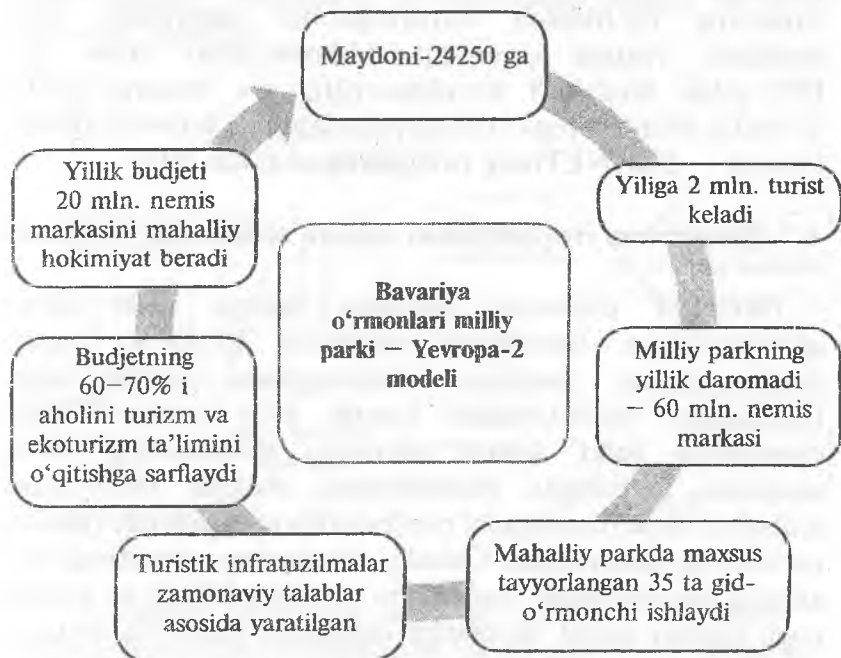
Maydoni-24250 ga

Yiliga 2 mln. turist keladi

Milliy parkning yillik daromadi – 60 mln. nemis markasi

Mahalliy parkda maxsus tayyorlangan 35 ta gid-o'rmonchi ishlaydi

Turistik infratuzilmalar zamonaviy talablar asosida yaratilgan

Budjetning 60–70% i aholini turizm va ekoturizm ta'limini o'qitishga sarflaydi

Yillik budjeti 20 mln. nemis markasini mahalliy hokimiyat beradi

**Bavariya o'rmonlari milliy parki – Yevropa-2 modeli**